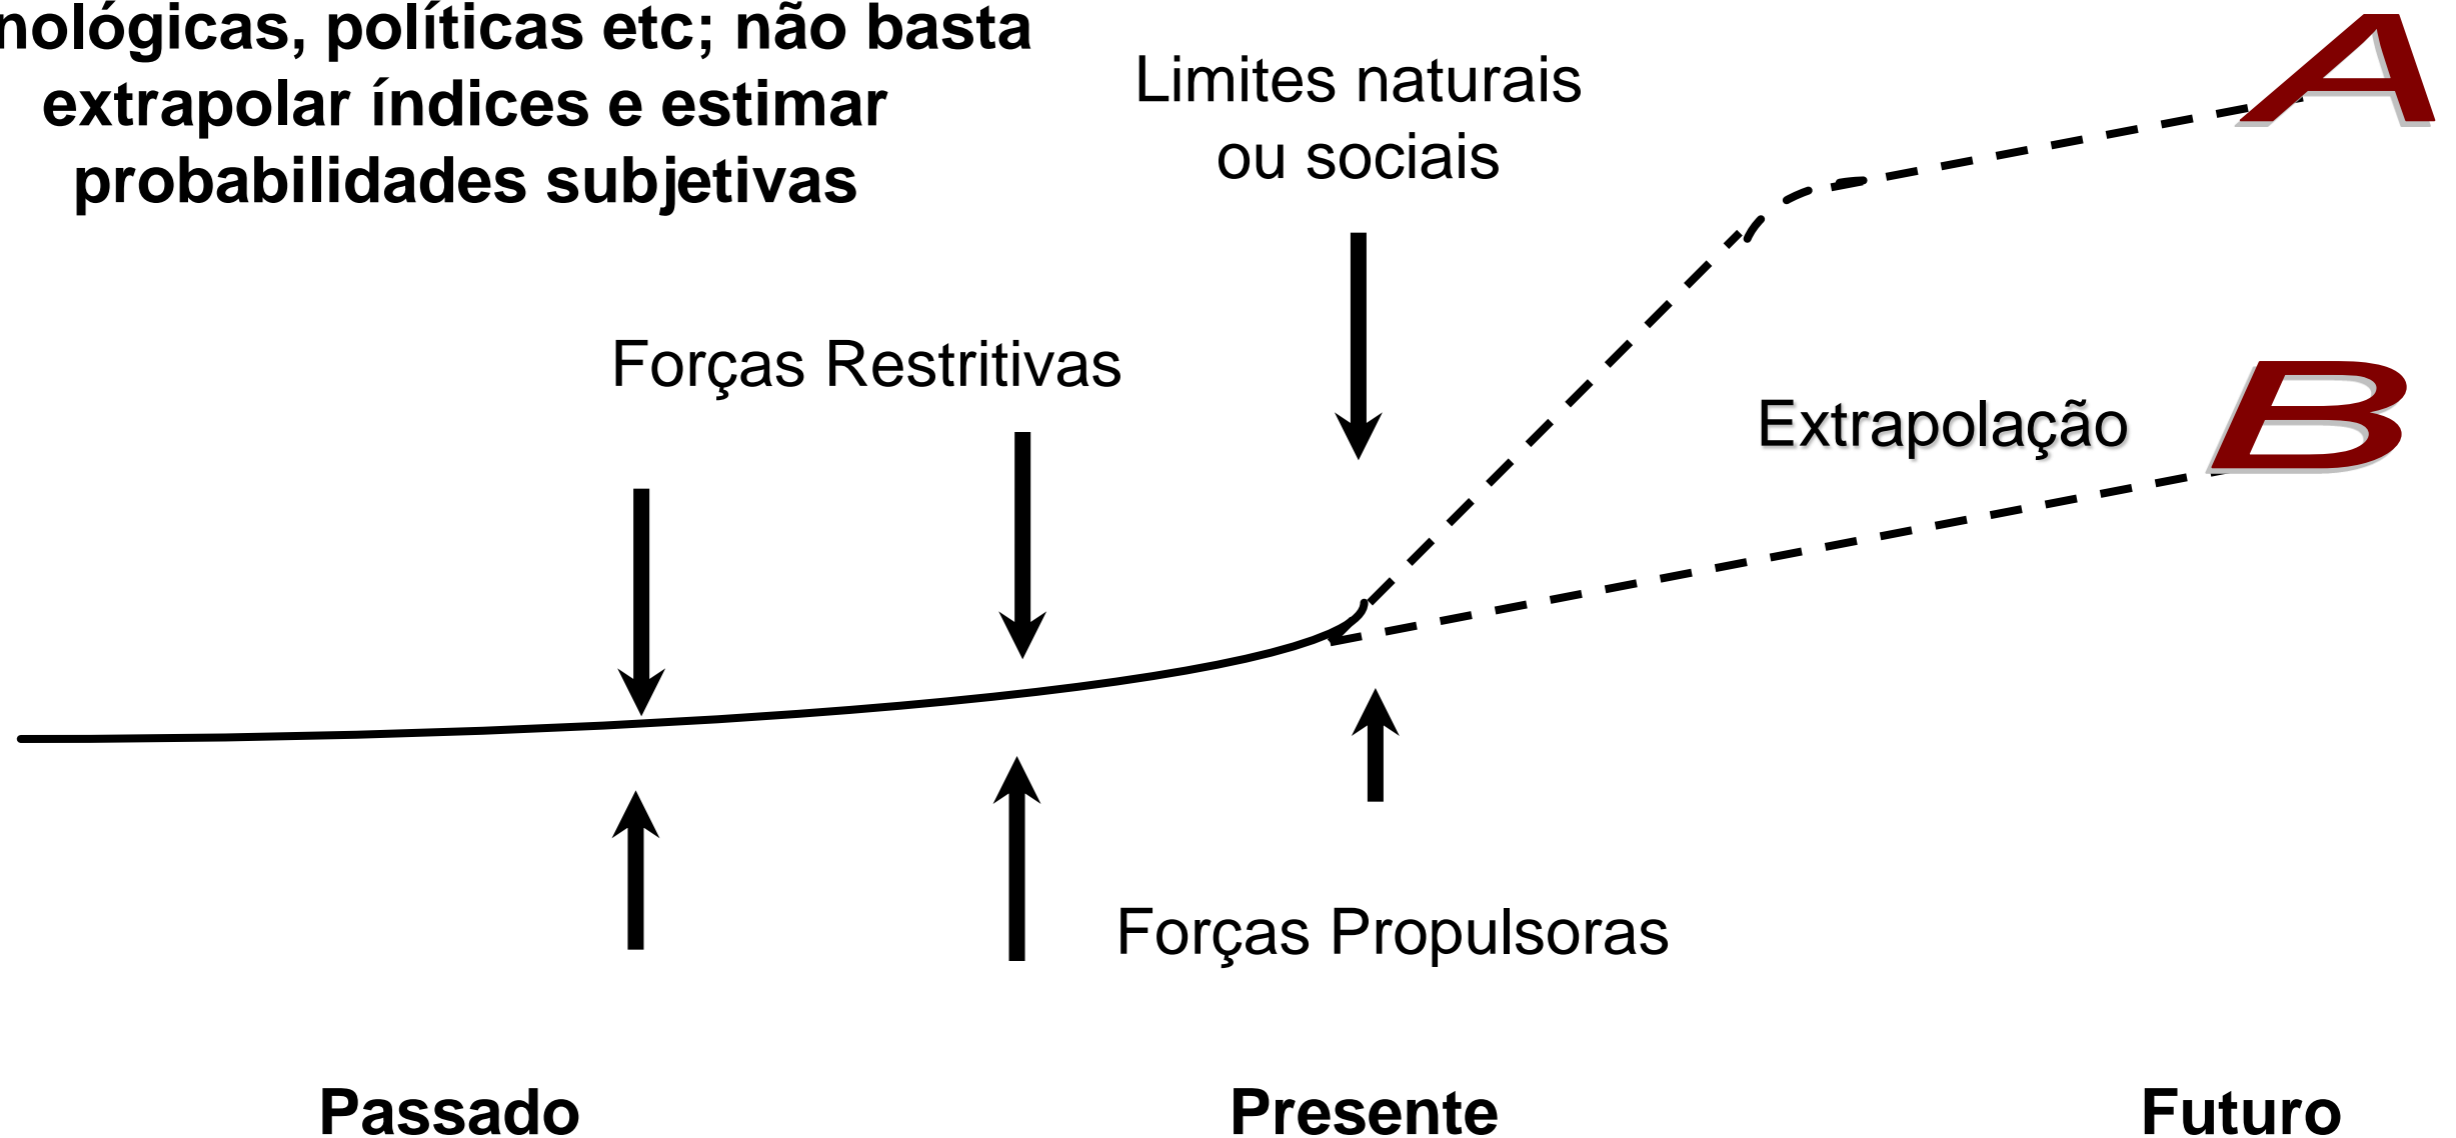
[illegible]nológicas, políticas etc; não basta extrapolar índices e estimar probabilidades subjetivas

Limites naturais ou sociais

A

Forças Restritivas

Extrapolação

B

Forças Propulsoras

Passado

Presente

Futuro